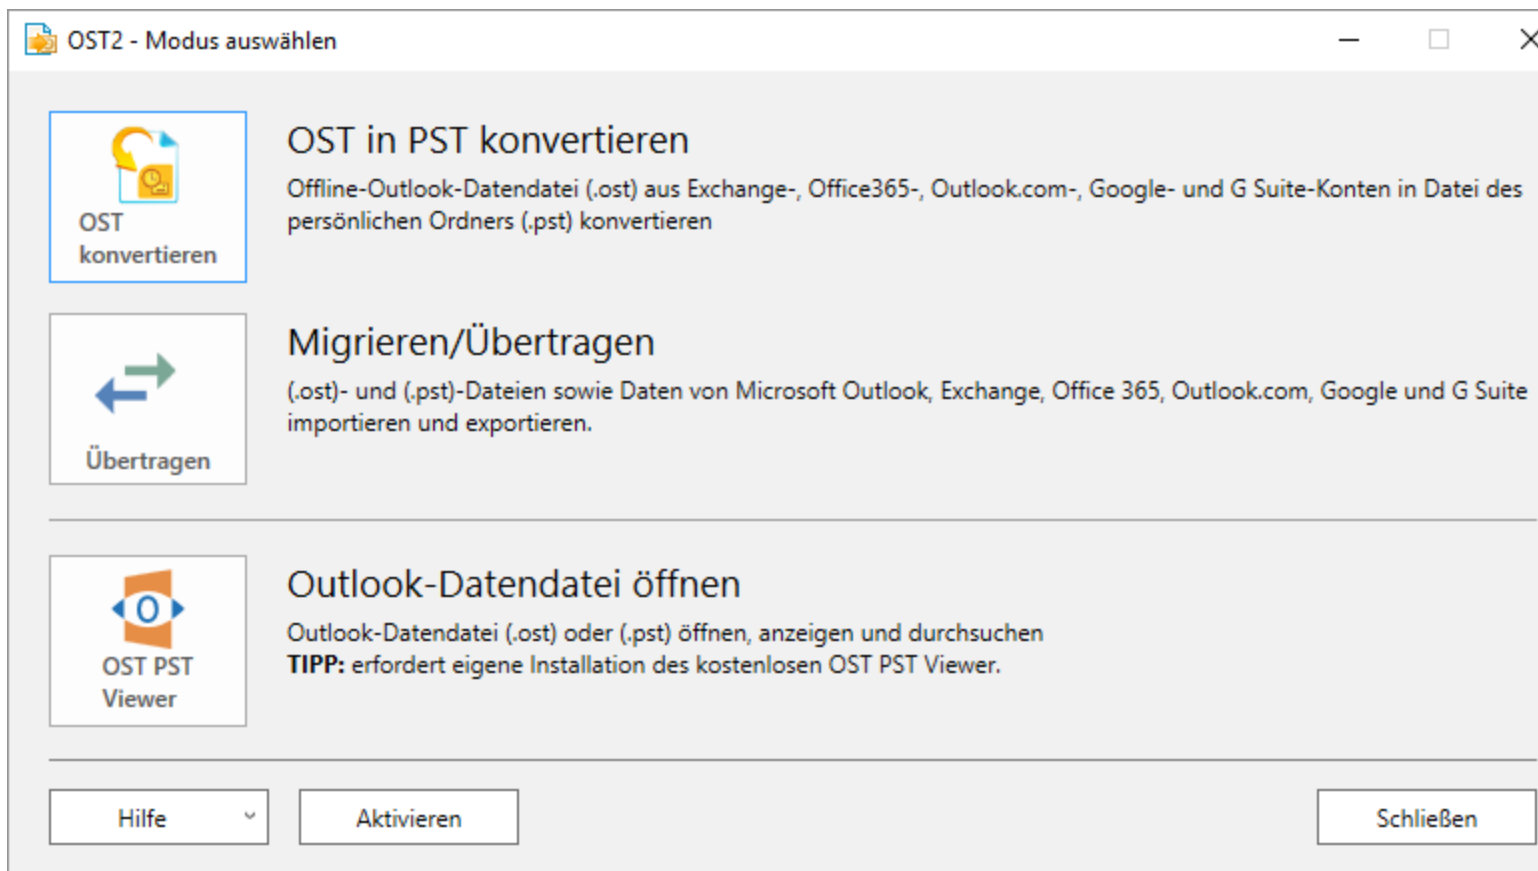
OST2 - Modus auswählen

OST konvertieren

OST in PST konvertieren

Offline-Outlook-Datendatei (.ost) aus Exchange-, Office365-, Outlook.com-, Google- und G Suite-Konten in Datei des persönlichen Ordners (.pst) konvertieren

Übertragen

Migrieren/Übertragen

(.ost)- und (.pst)-Dateien sowie Daten von Microsoft Outlook, Exchange, Office 365, Outlook.com, Google und G Suite importieren und exportieren.

OST PST Viewer

Outlook-Datendatei öffnen

Outlook-Datendatei (.ost) oder (.pst) öffnen, anzeigen und durchsuchen
**TIPP:** erfordert eigene Installation des kostenlosen OST PST Viewer.

Hilfe

Aktivieren

Schließen